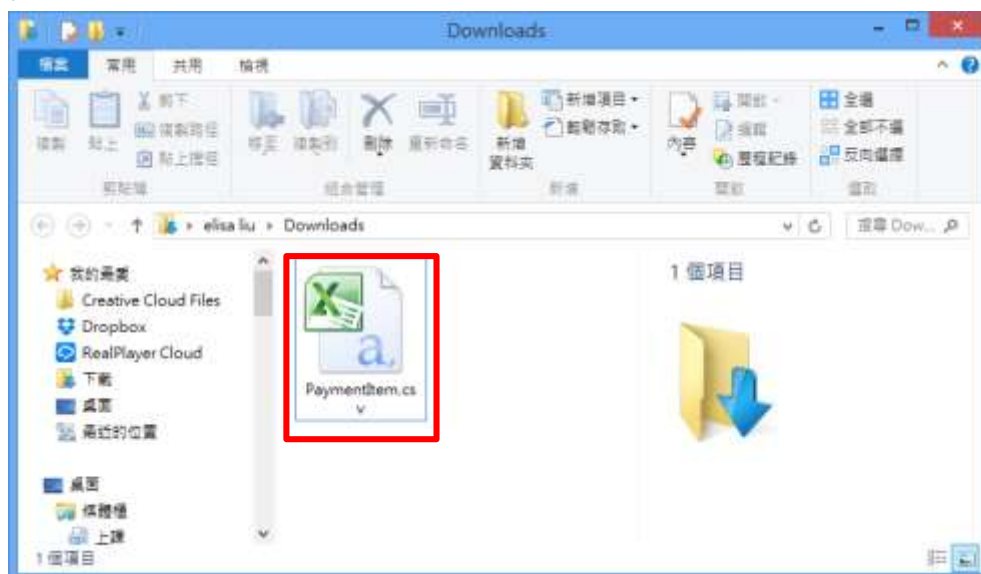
Downloads

檔案 常用 共用 檢視

複製 貼上 剪下 複製路徑 貼上捷徑
剪貼簿

移至 複製到 刪除 重新命名
組合管理

新增資料夾 新增項目 輕鬆存取
新增

內容 開啟 編輯 歷程記錄
開啟

全選 全部不選 反向選擇
選取

elisa liu › Downloads

搜尋 Dow...

我的最愛
Creative Cloud Files
Dropbox
RealPlayer Cloud
下載
桌面
最近的位置

桌面
媒體櫃
上課

PaymentItem.csv

1 個項目

1 個項目